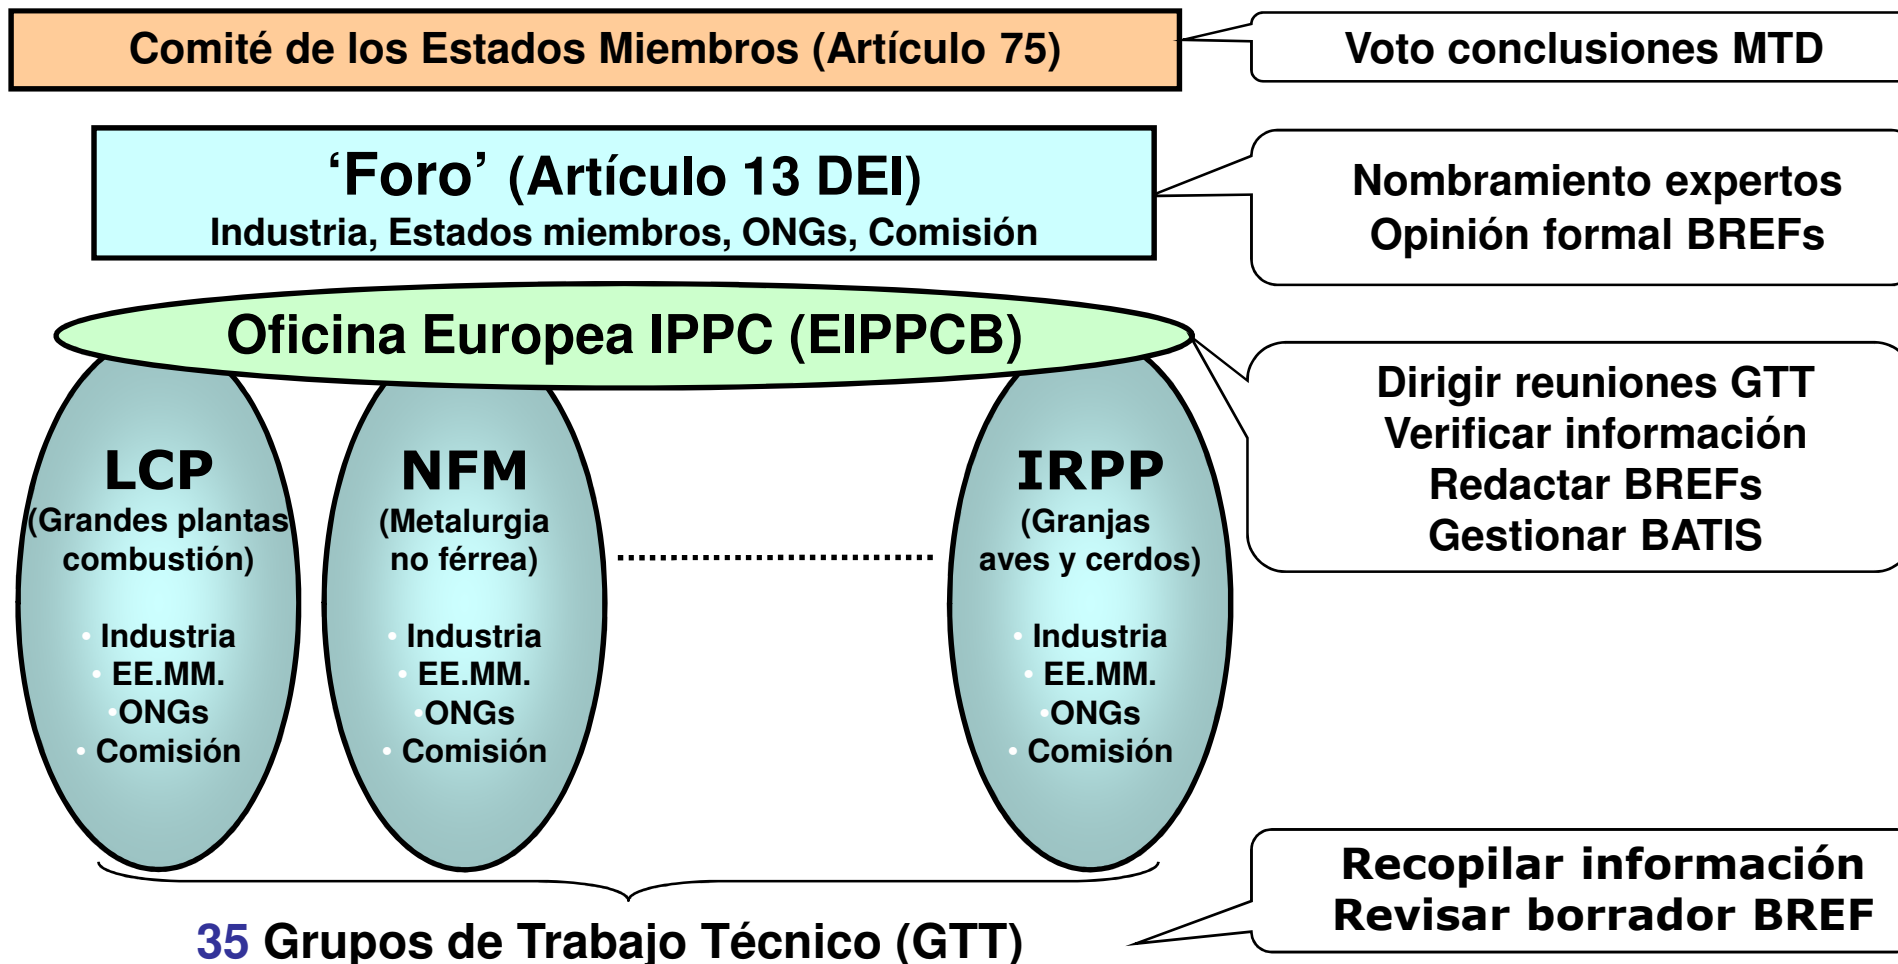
Comité de los Estados Miembros (Artículo 75)

Voto conclusiones MTD

'Foro' (Artículo 13 DEI)
Industria, Estados miembros, ONGs, Comisión

Nombramiento expertos
Opinión formal BREFs

Oficina Europea IPPC (EIPPCB)

Dirigir reuniones GTT
Verificar información
Redactar BREFs
Gestionar BATIS

LCP
(Grandes plantas combustión)
• Industria
• EE.MM.
• ONGs
• Comisión

NFM
(Metalurgia no férrea)
• Industria
• EE.MM.
• ONGs
• Comisión

IRPP
(Granjas aves y cerdos)
• Industria
• EE.MM.
• ONGs
• Comisión

Recopilar información
Revisar borrador BREF

35 Grupos de Trabajo Técnico (GTT)